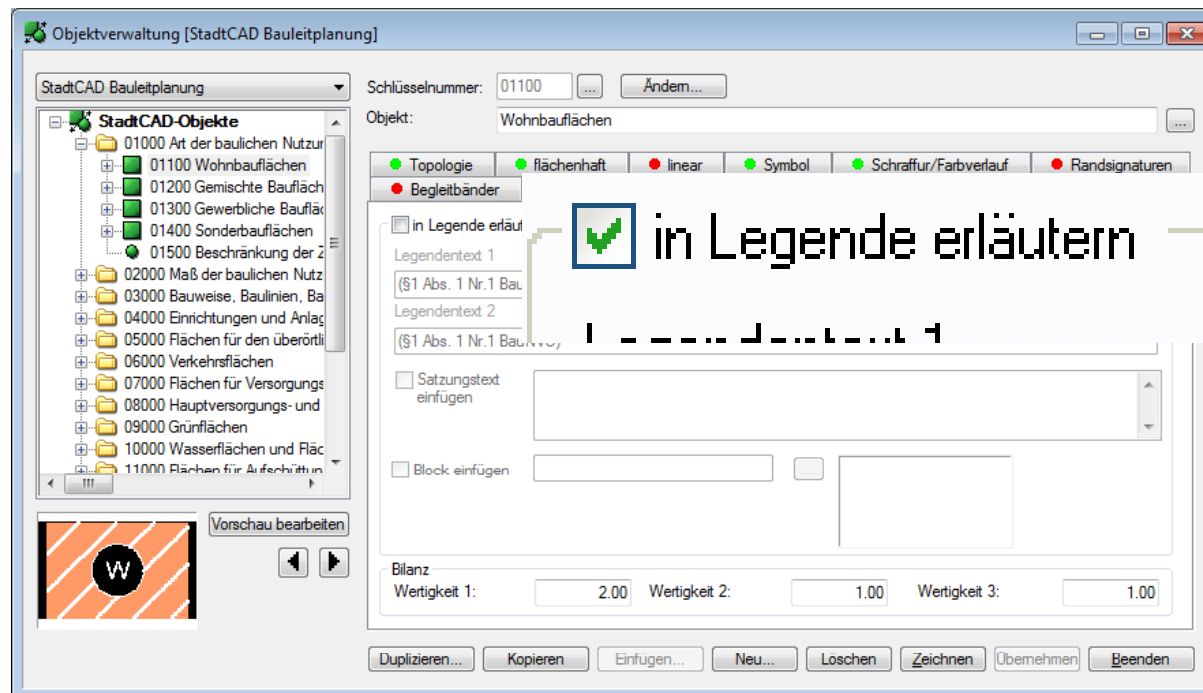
Objektverwaltung [StadtCAD Bauleitplanung]

StadtCAD Bauleitplanung

StadtCAD-Objekte
01000 Art der baulichen Nutzur
01100 Wohnbauflächen
01200 Gemischte Baufläch
01300 Gewerbliche Bauflä
01400 Sonderbauflächen
01500 Beschränkung der Z
02000 Maß der baulichen Nutz
03000 Bauweise, Baulinien, Ba
04000 Einrichtungen und Anlag
05000 Flächen für den überörtl
06000 Verkehrsflächen
07000 Flächen für Versorgungs
08000 Hauptversorgungs- und
09000 Grünflächen
10000 Wasserflächen und Fläc
11000 Flächen für Aufschüttun

Vorschau bearbeiten

W

Schlüsselnummer: 01100 ... Ändern...
Objekt: Wohnbauflächen ...

Topologie | flächenhaft | linear | Symbol | Schraffur/Farbverlauf | Randsignaturen
Begleitbänder

in Legende erläut
Legendentext 1
(§1 Abs. 1 Nr.1 Bau
Legendentext 2
(§1 Abs. 1 Nr.1 BauNVO)

in Legende erläutern

Satzungstext einfügen

Block einfügen ...

Bilanz
Wertigkeit 1: 2.00 Wertigkeit 2: 1.00 Wertigkeit 3: 1.00

Duplizieren... Kopieren Einfügen... Neu... Löschen Zeichnen Übernehmen Beenden